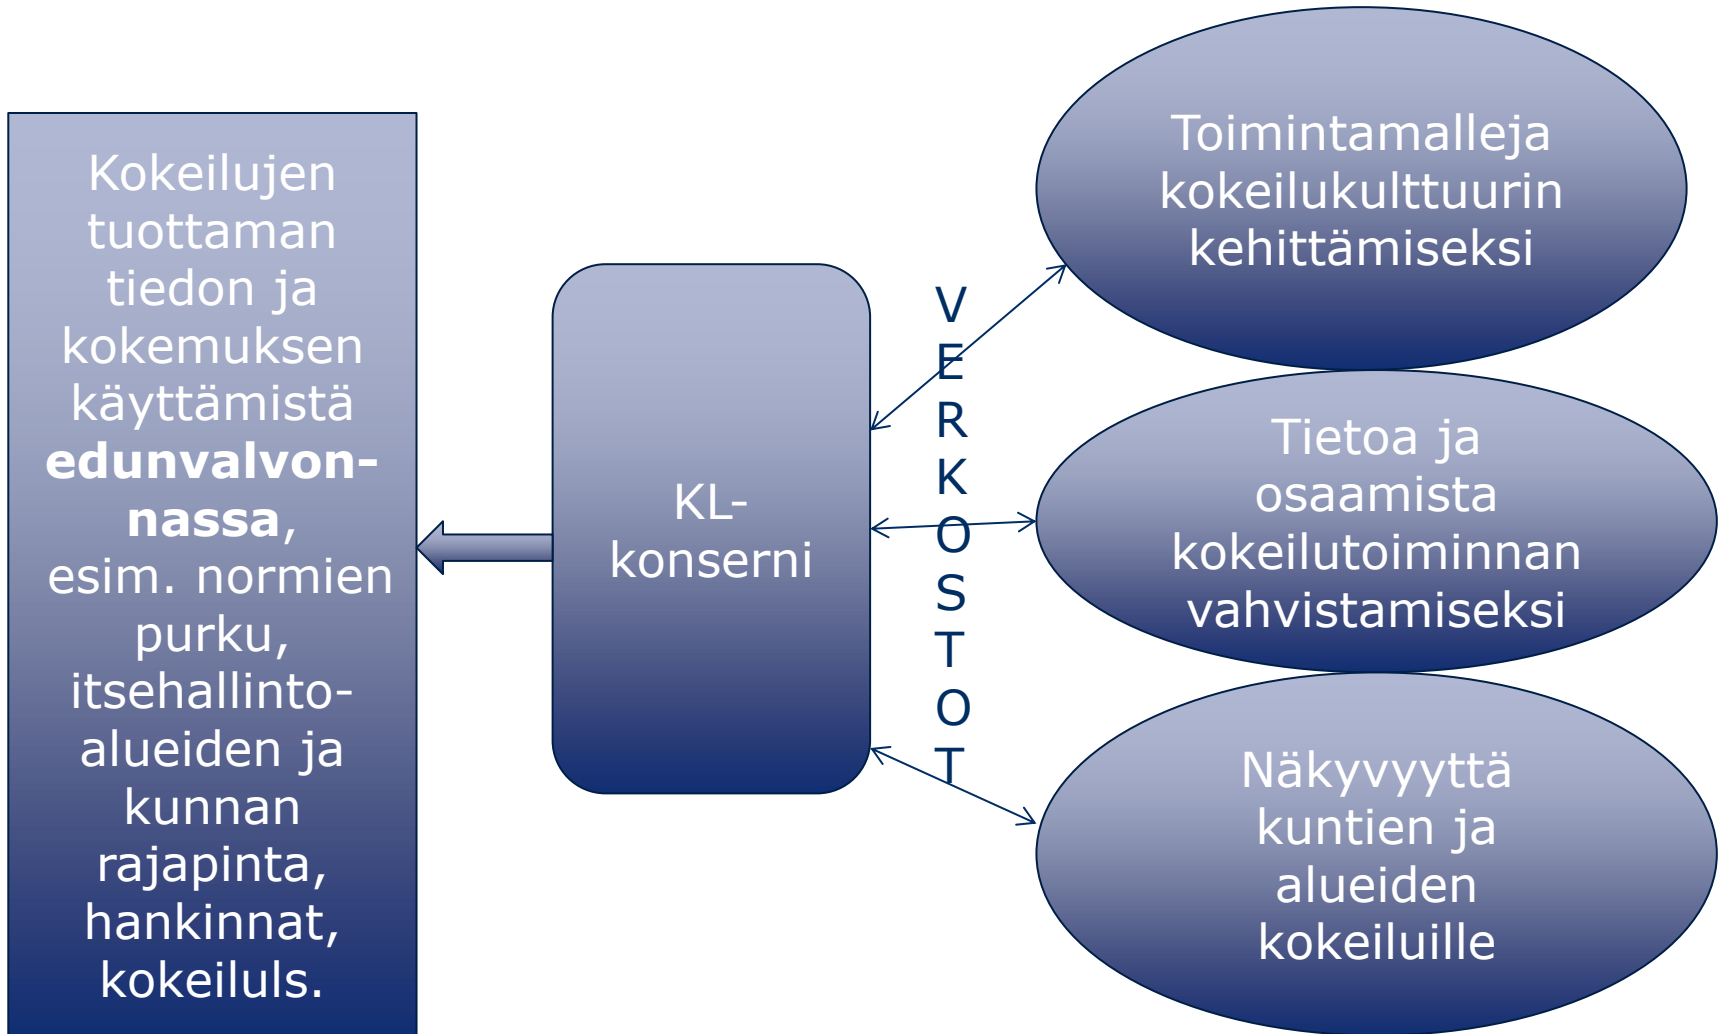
Kokeilujen tuottaman tiedon ja kokemuksen käyttämistä **edunvalvonnassa**, esim. normien purku, itsehallinto-alueiden ja kunnan rajapinta, hankinnat, kokeiluls.

KL-konserni

VERKOSTOT

Toimintamalleja kokeilukulttuurin kehittämiseksi

Tietoa ja osaamista kokeilutoiminnan vahvistamiseksi

Näkyvyyttä kuntien ja alueiden kokeiluille